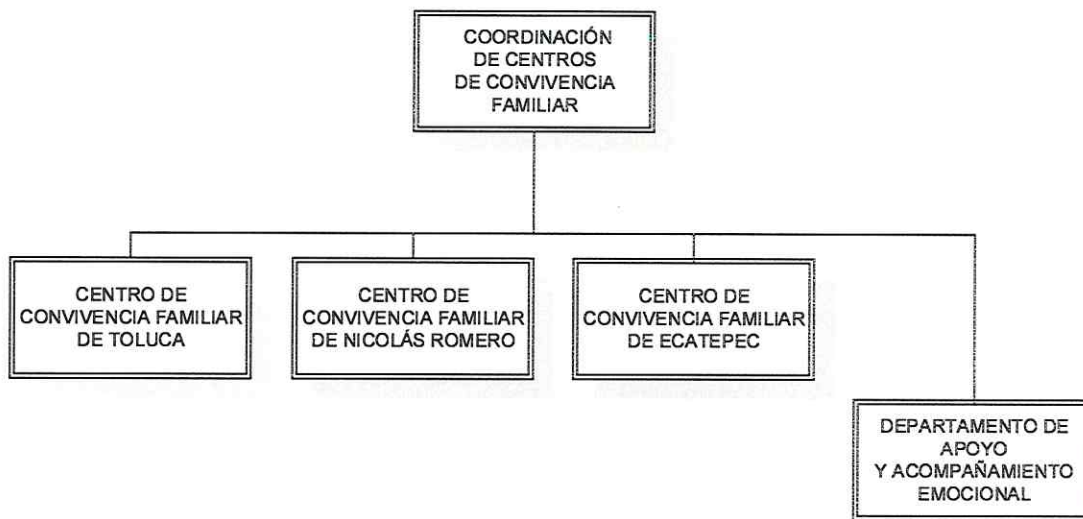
COORDINACIÓN DE CENTROS DE CONVIVENCIA FAMILIAR

CENTRO DE CONVIVENCIA FAMILIAR DE TOLUCA

CENTRO DE CONVIVENCIA FAMILIAR DE NICOLÁS ROMERO

CENTRO DE CONVIVENCIA FAMILIAR DE ECATEPEC

DEPARTAMENTO DE APOYO Y ACOMPAÑAMIENTO EMOCIONAL